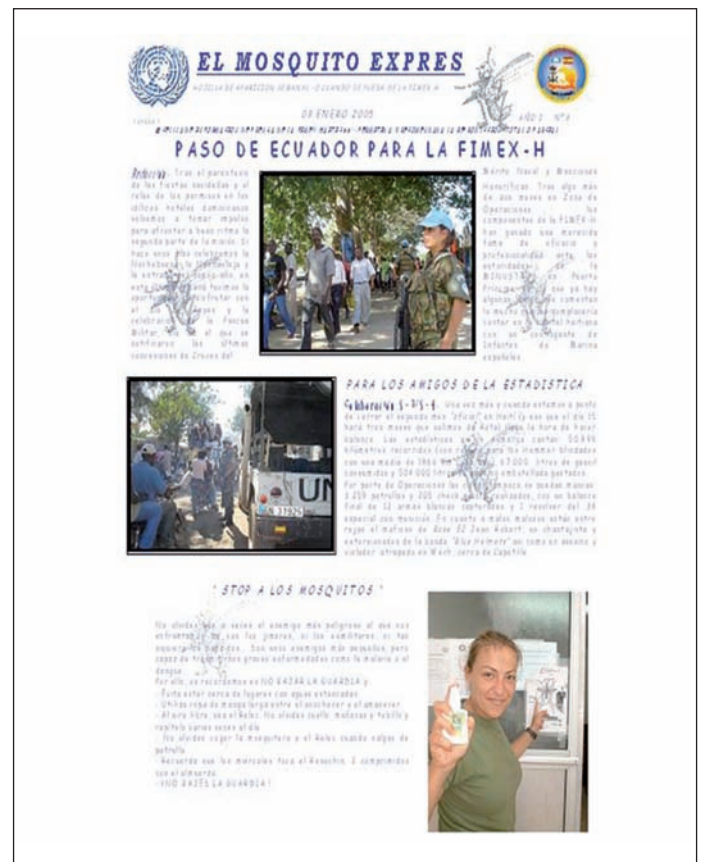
EL MOSQUITO EXPRES

HOJILLA DE APARICIÓN SEMANAL O CUANDO SE PUEDA DE LA FIMEX-H

09 ENERO 2005

AÑO I Nº 9

PASO DE ECUADOR PARA LA FIMEX-H

Redacción.- Tras el paréntesis de las fiestas navideñas y el relax de los permisos en los idílicos hoteles dominicanos volvemos a tomar impulso para afrontar a buen ritmo la segunda parte de la misión. Si hace unos días celebrábamos la Nochebuena, la Nochevieja y la entrada del nuevo año, en esta ocasión también tuvimos la oportunidad de disfrutar con el día de Reyes y la celebración de la Pascua Militar en la que se entregaron las últimas concesiones de Cruces del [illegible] Mérito Naval y Menciones Honoríficas. Tras algo más de dos meses en Zona de Operaciones los componentes de la FIMEX-H han ganado una merecida fama de eficacia y profesionalidad ante las autoridades de la MINUSTAH en Puerto Príncipe, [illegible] que ya hay algunos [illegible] que comentan la mucha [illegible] complacencia contar en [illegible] haitiano con un contingente de Infantes de Marina españoles.

PARA LOS AMIGOS DE LA ESTADISTICA

Colaboración S-3/S-4.- Una vez más y cuando estamos a punto de cortar el segundo mes "oficial" en Haití (y aun que el día 15 hará tres meses que salimos de Rota) llega la hora de hacer balance. Los estadísticos nos permiten contar 50.899 kilómetros recorridos (con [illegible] para los Hummer blindados con una media de 1866 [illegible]), 67.000 litros de gasoil consumidos y 504.000 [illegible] agua embotellada gastados. Por parte de Operaciones los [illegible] se pueden marcar 3.259 patrullas y 305 check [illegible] realizados, con un balance final de 12 armas blancas capturadas y 1 revólver del 38 especial con munición. En cuanto a malos malosos estos están regas el marrón de Acme 32 Jean Robert, un chantajista y extorsionador de la banda "Blue Helmets" así como un asesino y violador atrapado en Warf, cerca de Capotille

" STOP A LOS MOSQUITOS "

No olvides que a veces el enemigo más peligroso al que nos enfrentamos no son los pmaros, ni los chimères, ni los nouveaux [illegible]. Son esos enemigos más pequeños, pero capaz de transmitirnos graves enfermedades como la malaria o el dengue.
Por ello, te recordamos en NO BAJAR LA GUARDIA y:
- Evita estar cerca de lugares con aguas estancadas.
- Utiliza ropa de manga larga entre el anochecer y el amanecer.
- Ahora toca usa el Relec. No olvides (suelo, mochilas y tobillo y repítelo varias veces al día.
- No olvides coger la Mosquitera y el Relec cuando salgas de patrulla.
- Recuerda que los miércoles toca el Resochin. 2 comprimidos con el almuerzo.
- ¡¡NO BAJES LA GUARDIA!!

UN
N 31925